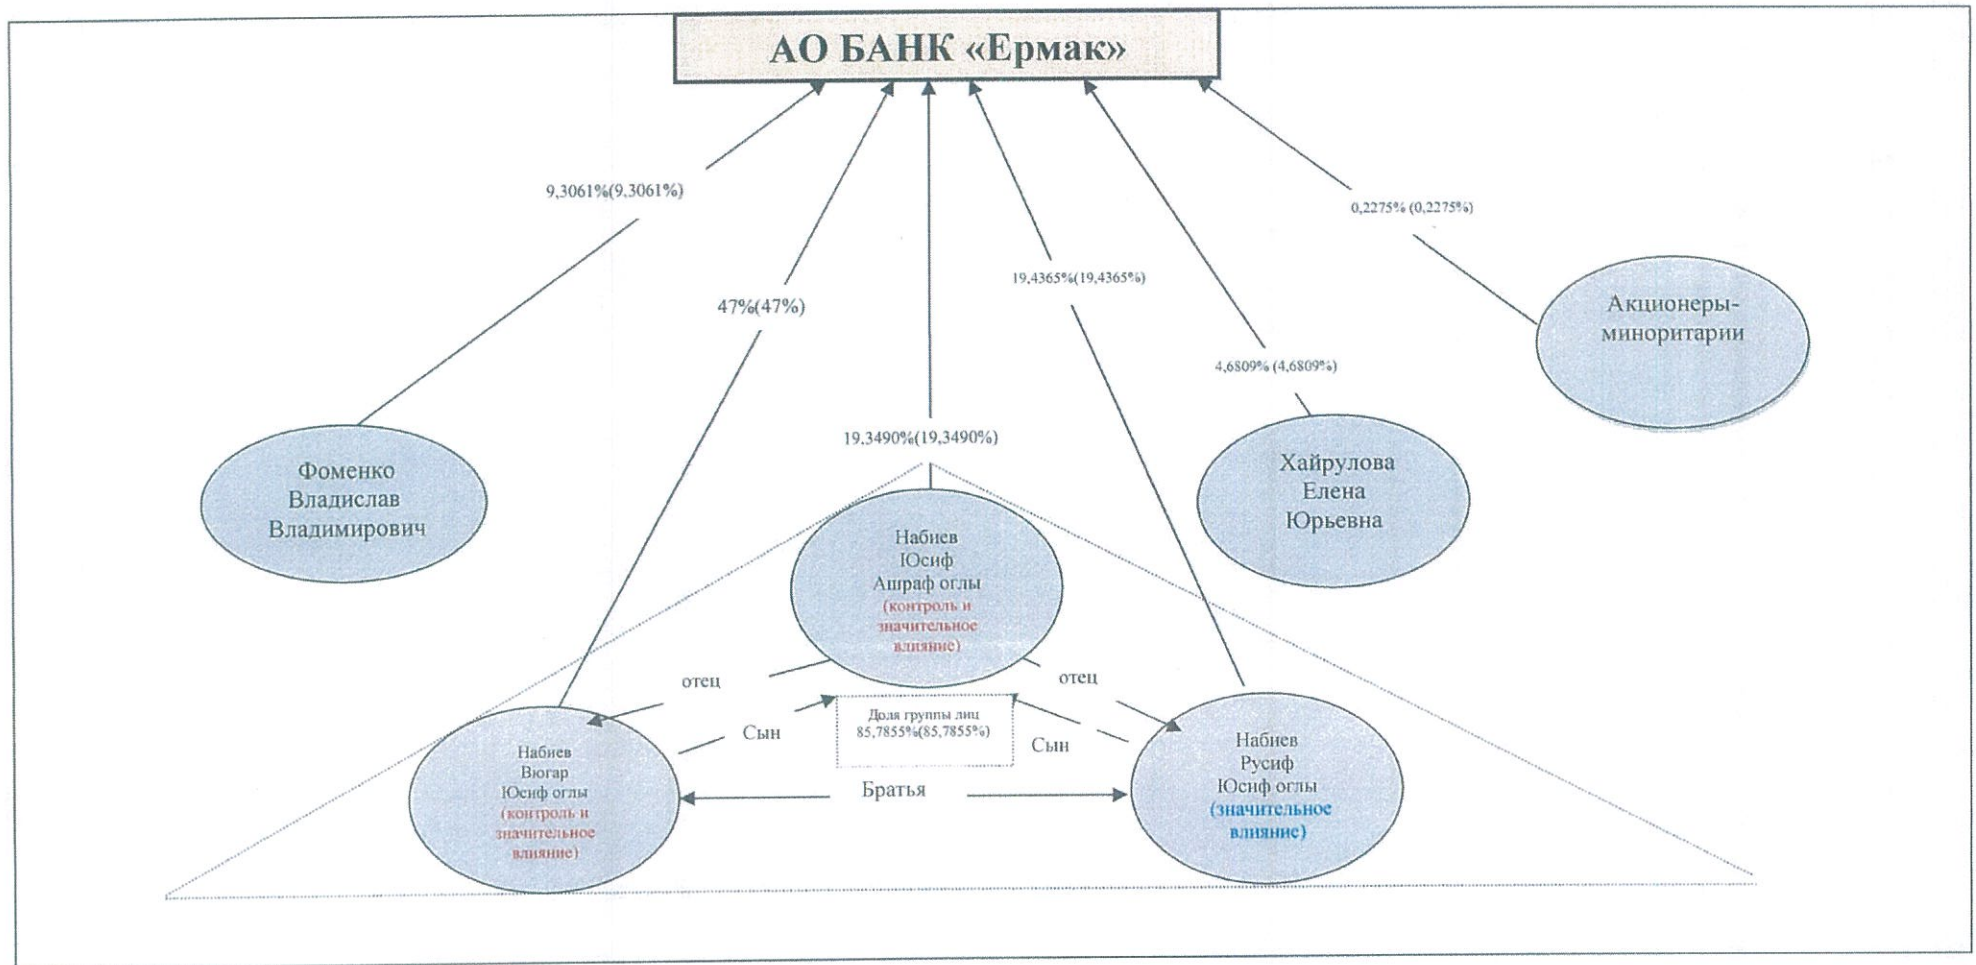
АО БАНК «Ермак»

9,3061%(9,3061%)

47%(47%)

19,4365%(19,4365%)

0,2275% (0,2275%)

Акционеры-миноритарии

4,6809% (4,6809%)

19,3490%(19,3490%)

Фоменко Владислав Владимирович

Хайрулова Елена Юрьевна

Набиев Юсиф Ашраф оглы (контроль и значительное влияние)

отец

отец

Сын

Доля группы лиц 85,7855%(85,7855%)

Сын

Набиев Вюгар Юсиф оглы (контроль и значительное влияние)

Братья

Набиев Русиф Юсиф оглы (значительное влияние)